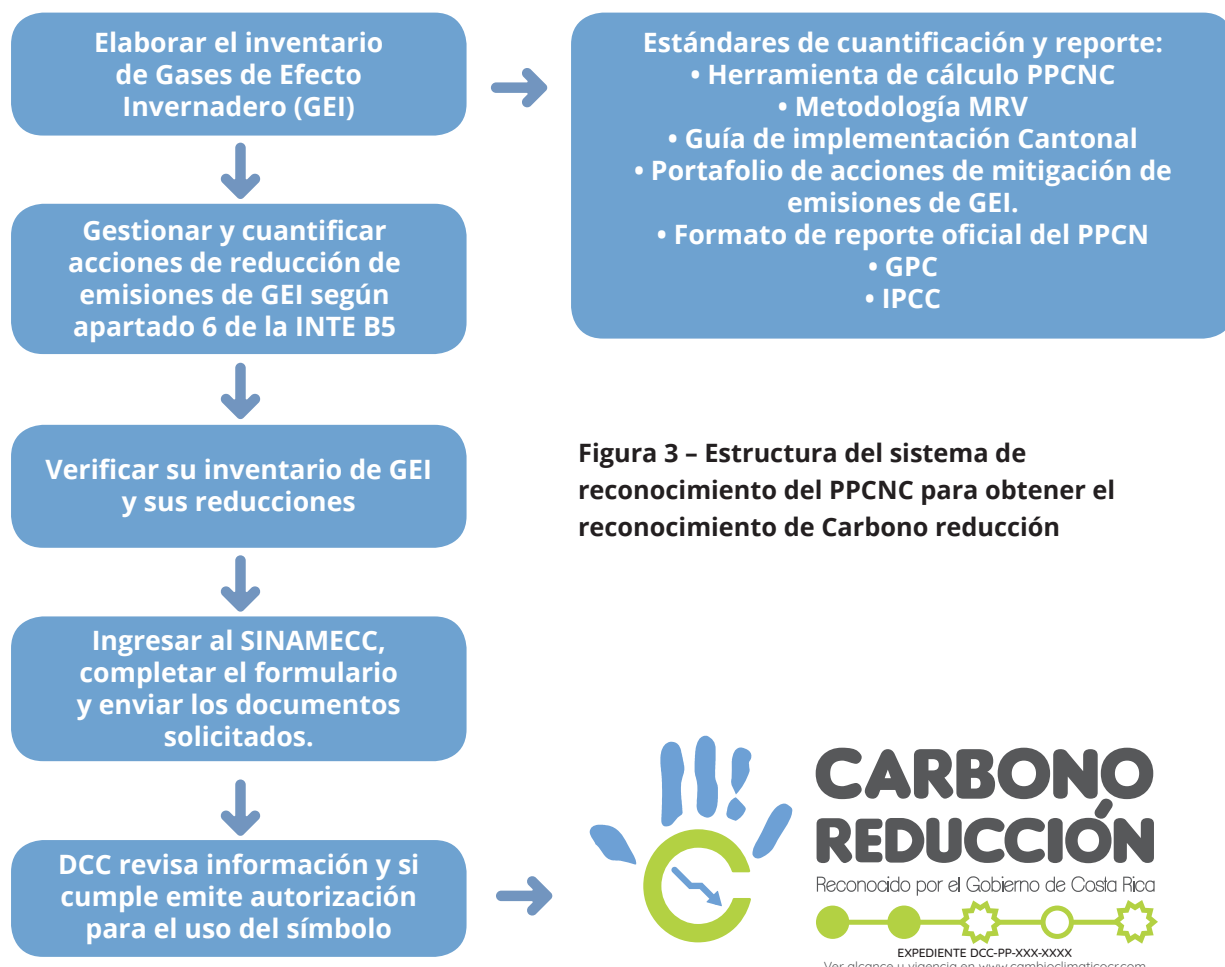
Elaborar el inventario de Gases de Efecto Invernadero (GEI)

Estándares de cuantificación y reporte:
• Herramienta de cálculo PPCNC
• Metodología MRV
• Guía de implementación Cantonal
• Portafolio de acciones de mitigación de emisiones de GEI.
• Formato de reporte oficial del PPCN
• GPC
• IPCC

Gestionar y cuantificar acciones de reducción de emisiones de GEI según apartado 6 de la INTE B5

Verificar su inventario de GEI y sus reducciones

Figura 3 – Estructura del sistema de reconocimiento del PPCNC para obtener el reconocimiento de Carbono reducción

Ingresar al SINAMECC, completar el formulario y enviar los documentos solicitados.

DCC revisa información y si cumple emite autorización para el uso del símbolo

CARBONO REDUCCIÓN
Reconocido por el Gobierno de Costa Rica
EXPEDIENTE DCC-PP-XXX-XXXX
Ver alcance y vigencia en www.cambioclimaticocr.com